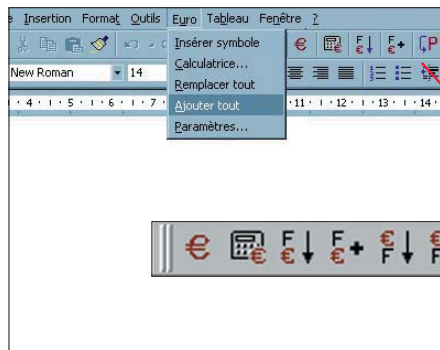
e Insertion Format Outils Euro Tableau Fenêtre ?

Insérer symbole
Calculatrice...
Remplacer tout
Ajouter tout
Paramètres...

New Roman 14

· 4 · · 5 · · 6 · · 7 · 11 · · 12 · · 13 · · 14 ·

€ F € F € F
€ € F €